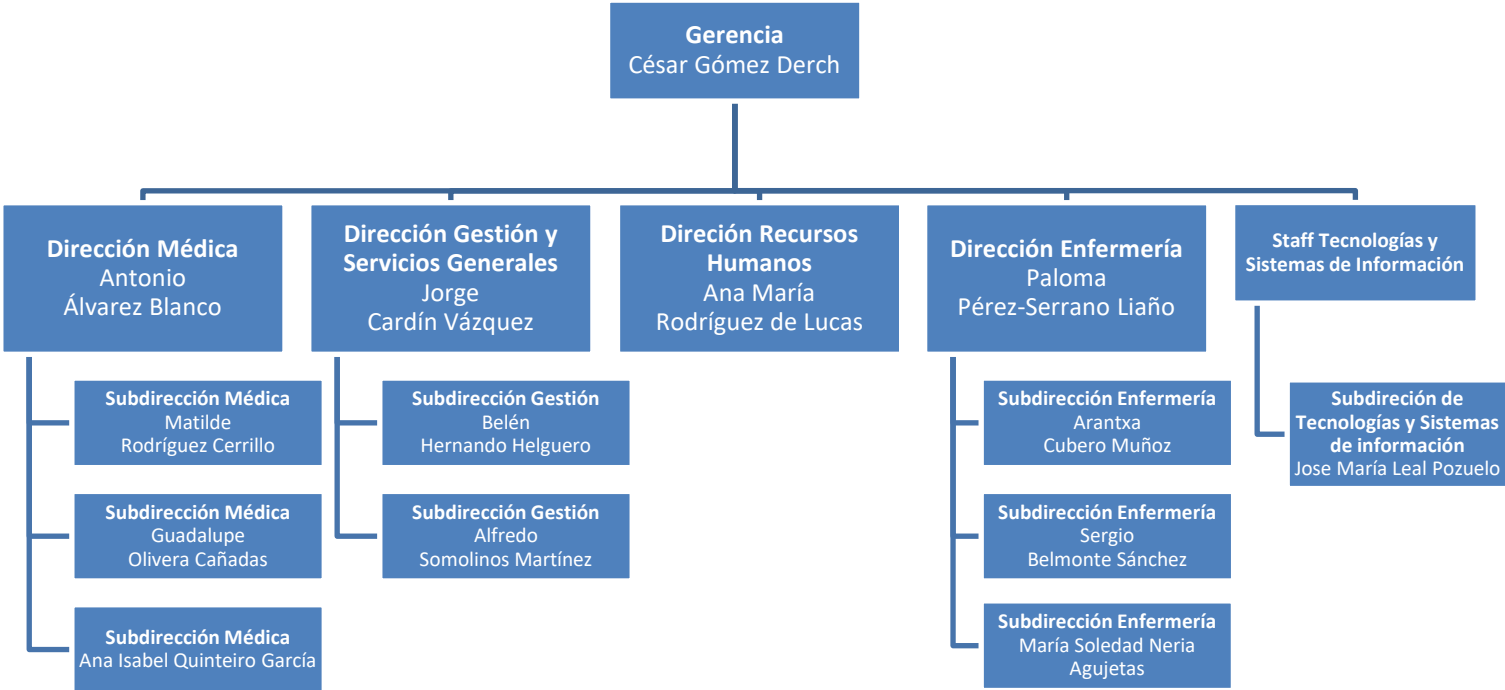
Gerencia
César Gómez Derch

Dirección Médica
Antonio
Álvarez Blanco

Subdirección Médica
Matilde
Rodríguez Cerrillo

Subdirección Médica
Guadalupe
Olivera Cañadas

Subdirección Médica
Ana Isabel Quinteiro García

Dirección Gestión y Servicios Generales
Jorge
Cardín Vázquez

Subdirección Gestión
Belén
Hernando Helguero

Subdirección Gestión
Alfredo
Somolinos Martínez

Direción Recursos Humanos
Ana María
Rodríguez de Lucas

Dirección Enfermería
Paloma
Pérez-Serrano Liaño

Subdirección Enfermería
Arantxa
Cubero Muñoz

Subdirección Enfermería
Sergio
Belmonte Sánchez

Subdirección Enfermería
María Soledad Neria
Agujetas

Staff Tecnologías y Sistemas de Información

Subdireción de Tecnologías y Sistemas de información
Jose María Leal Pozuelo